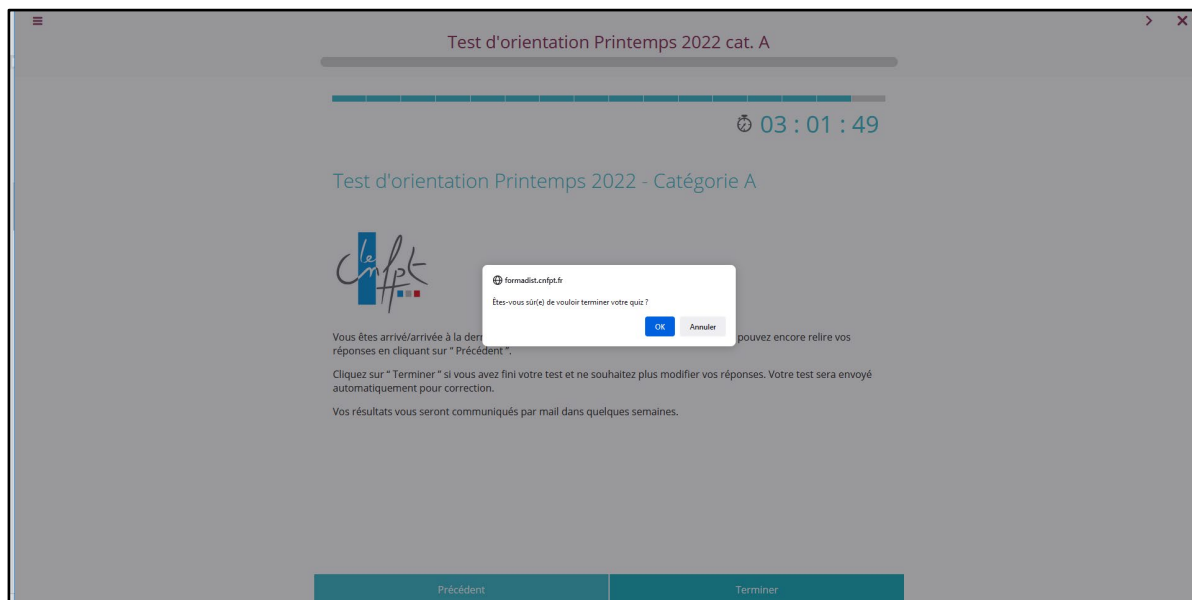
Test d'orientation Printemps 2022 cat. A

03 : 01 : 49

Test d'orientation Printemps 2022 - Catégorie A

le cnfpt

formadist.cnfpt.fr

Êtes-vous sûr(e) de vouloir terminer votre quiz ?

OK Annuler

Vous êtes arrivé/arrivée à la der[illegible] pouvez encore relire vos réponses en cliquant sur " Précédent ".

Cliquez sur " Terminer " si vous avez fini votre test et ne souhaitez plus modifier vos réponses. Votre test sera envoyé automatiquement pour correction.

Vos résultats vous seront communiqués par mail dans quelques semaines.

Précédent

Terminer